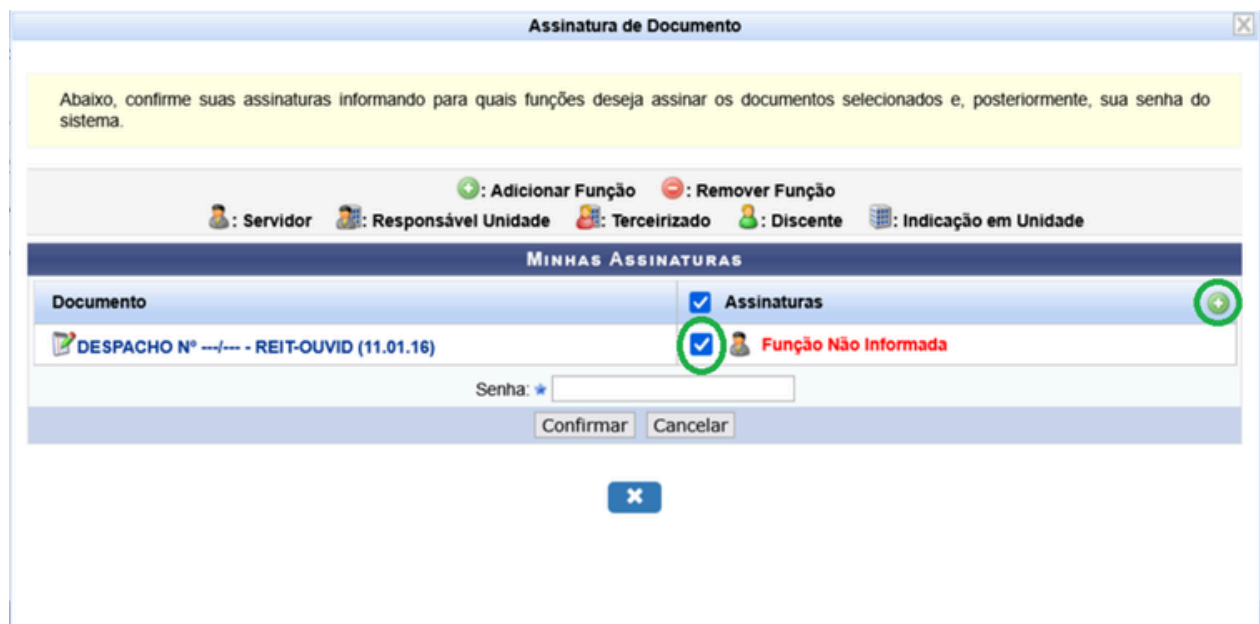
Assinatura de Documento

Abaixo, confirme suas assinaturas informando para quais funções deseja assinar os documentos selecionados e, posteriormente, sua senha do sistema.

: Adicionar Função : Remover Função
: Servidor : Responsável Unidade : Terceirizado : Discente : Indicação em Unidade

MINHAS ASSINATURAS

| Documento | Assinaturas |
|---|---|
| DESPACHO Nº ---/---- - REIT-OUVID (11.01.16) | Função Não Informada |

Senha: *

Confirmar Cancelar